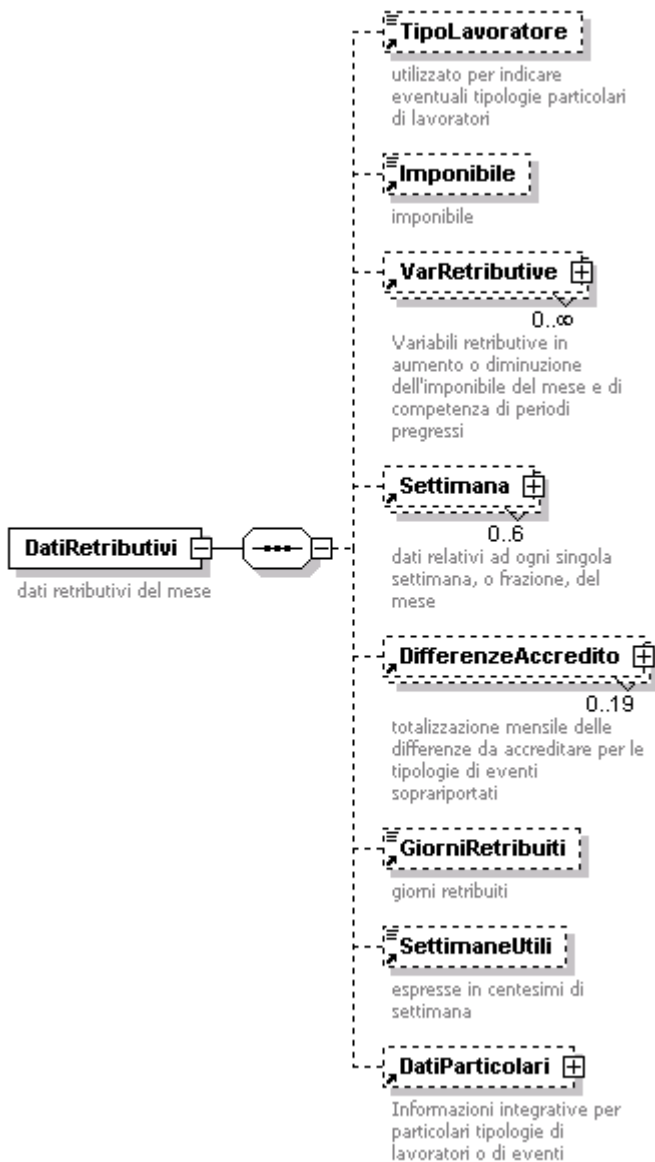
DatiRetributivi

dati retributivi del mese

TipoLavoratore

utilizzato per indicare eventuali tipologie particolari di lavoratori

Imponibile

imponibile

VarRetributive

$0..\infty$

Variabili retributive in aumento o diminuzione dell'imponibile del mese e di competenza di periodi pregressi

Settimana

0..6

dati relativi ad ogni singola settimana, o frazione, del mese

DifferenzeAccredito

0..19

totalizzazione mensile delle differenze da accreditare per le tipologie di eventi soprariportati

GiorniRetribuiti

giorni retribuiti

SettimaneUtili

espresse in centesimi di settimana

DatiParticolari

Informazioni integrative per particolari tipologie di lavoratori o di eventi